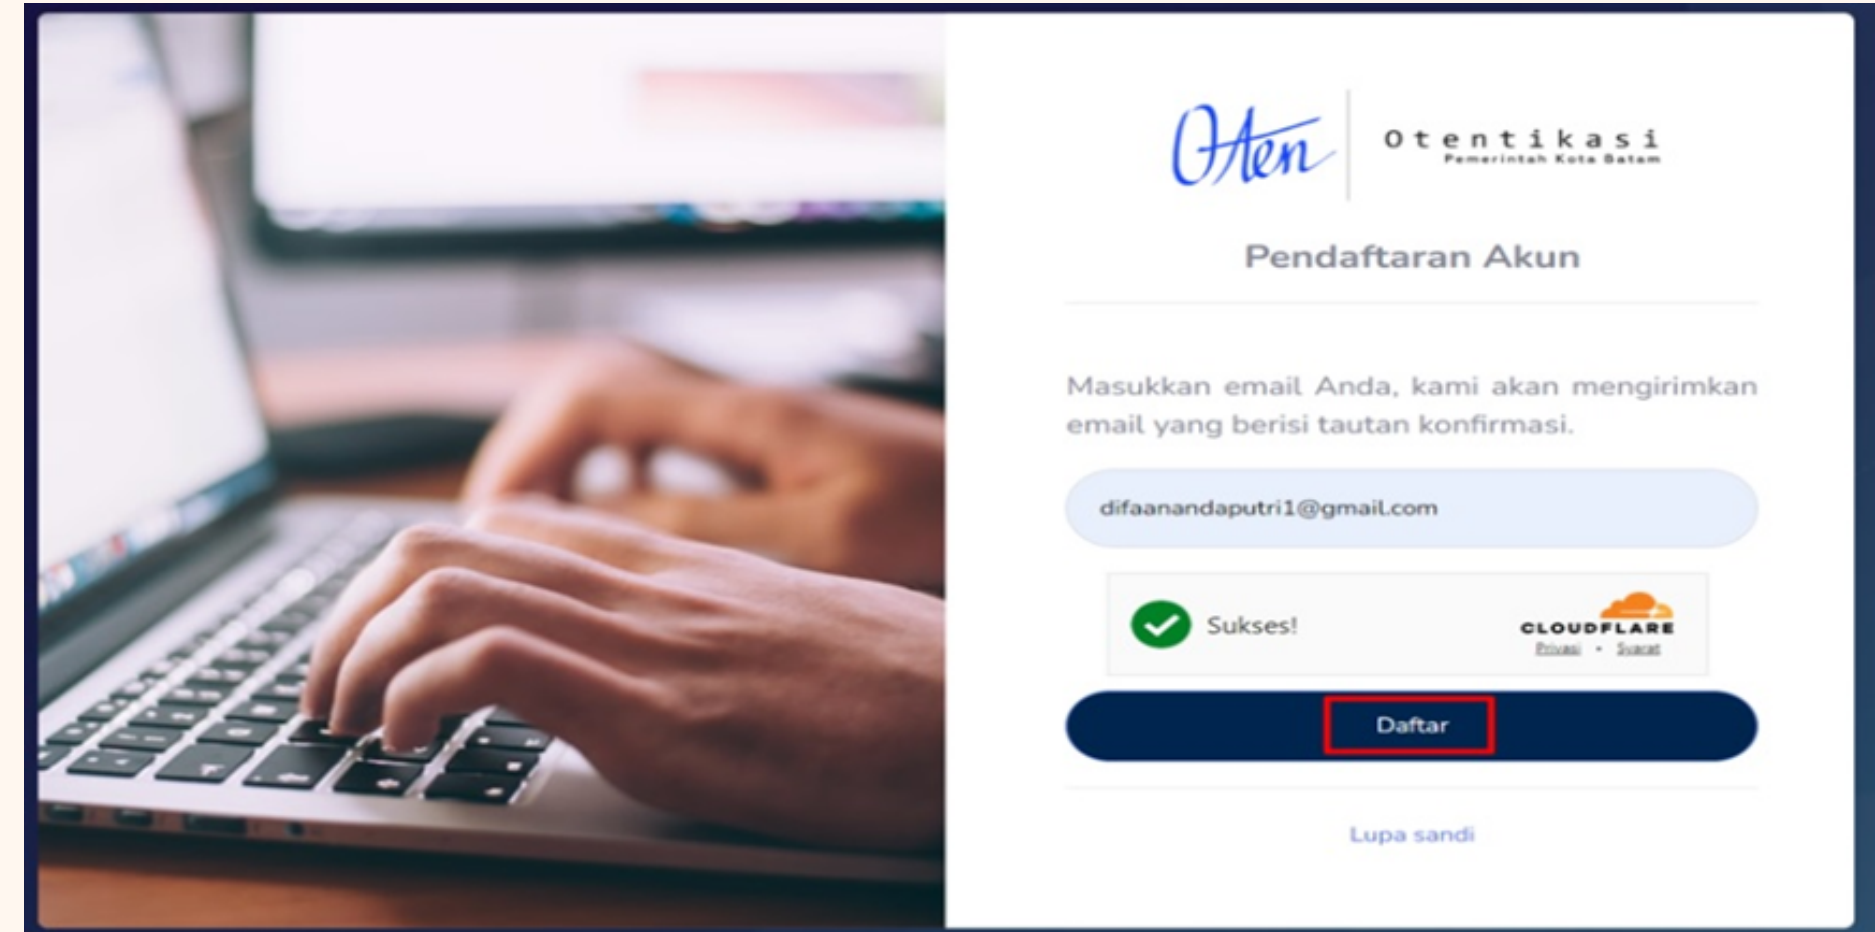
Oten
Otentikasi
Pemerintah Kota Batam

Pendaftaran Akun

Masukkan email Anda, kami akan mengirimkan email yang berisi tautan konfirmasi.

difaanandaputri1@gmail.com

Sukses!

CLOUDFLARE
Privasi • Syarat

Daftar

Lupa sandi